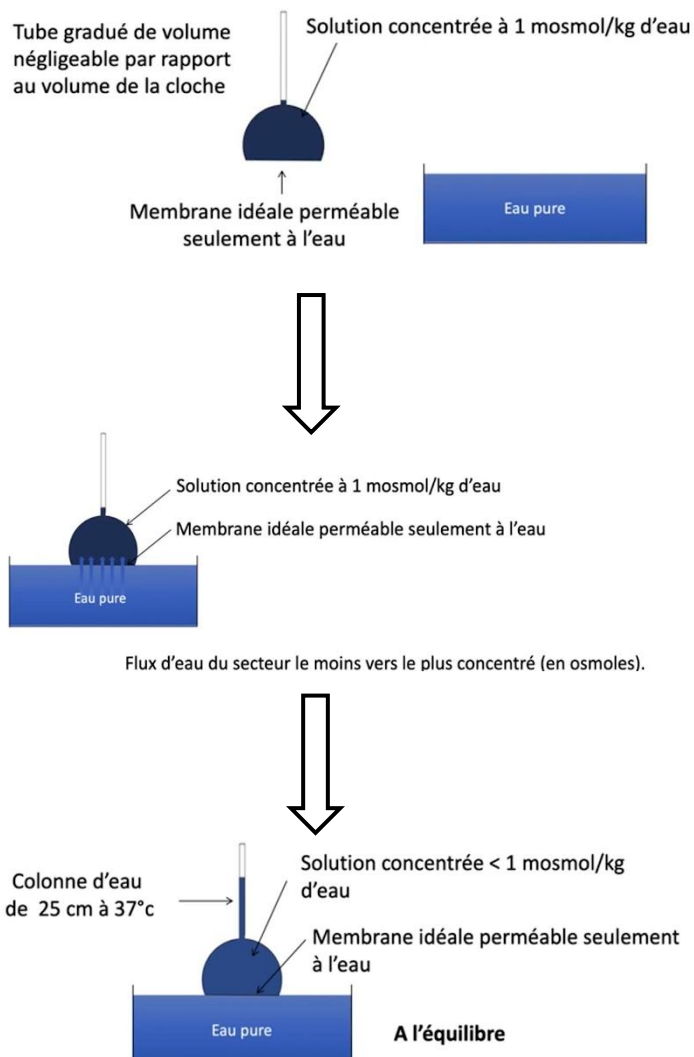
Tube gradué de volume négligeable par rapport au volume de la cloche

Solution concentrée à 1 mosmol/kg d'eau

Membrane idéale perméable seulement à l'eau

Eau pure

Solution concentrée à 1 mosmol/kg d'eau

Membrane idéale perméable seulement à l'eau

Eau pure

Flux d'eau du secteur le moins vers le plus concentré (en osmoles).

Colonne d'eau de 25 cm à 37°c

Solution concentrée < 1 mosmol/kg d'eau

Membrane idéale perméable seulement à l'eau

Eau pure

A l'équilibre